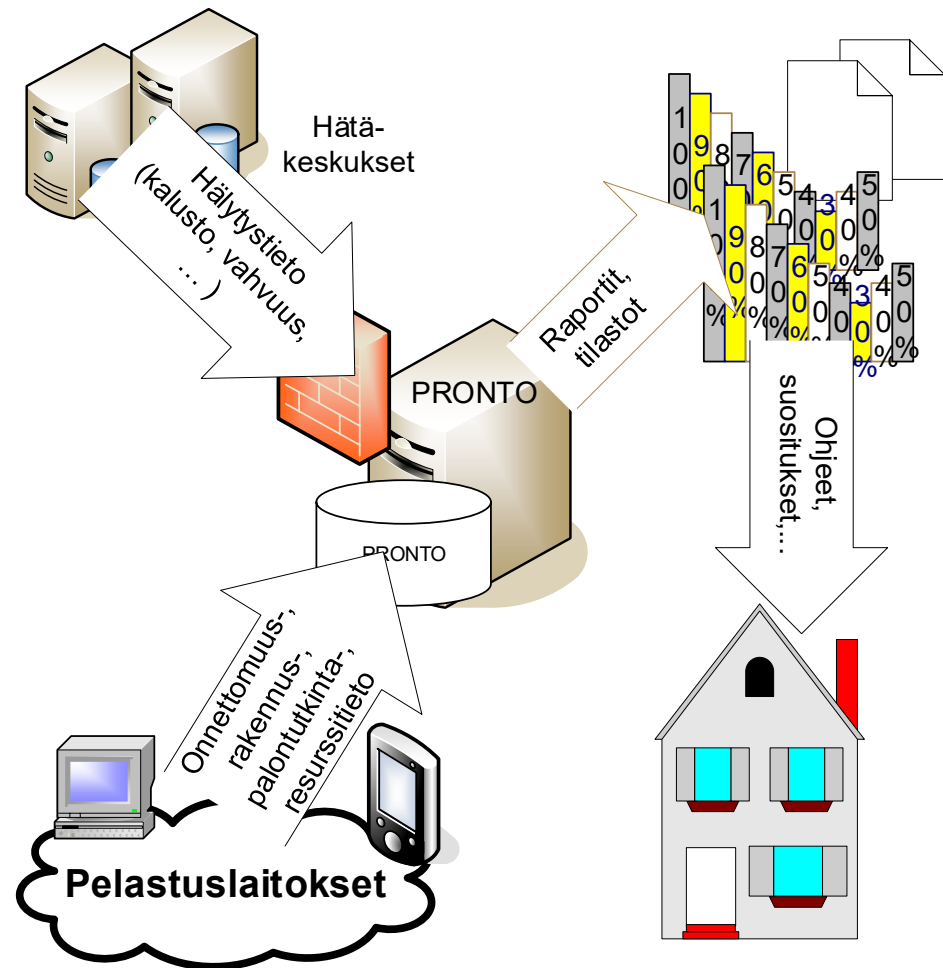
Hätäkeskukset

Hälytystieto (kalusto, vahvuus, … )

Raportit, tilastot

100%
90%
80%
70%
60%
50%
40%
30%
40%
50%

PRONTO

PRONTO

Ohjeet, suositukset,…

Onnettomuus-, rakennus-, palontutkinta-, resurssitieto

Pelastuslaitokset